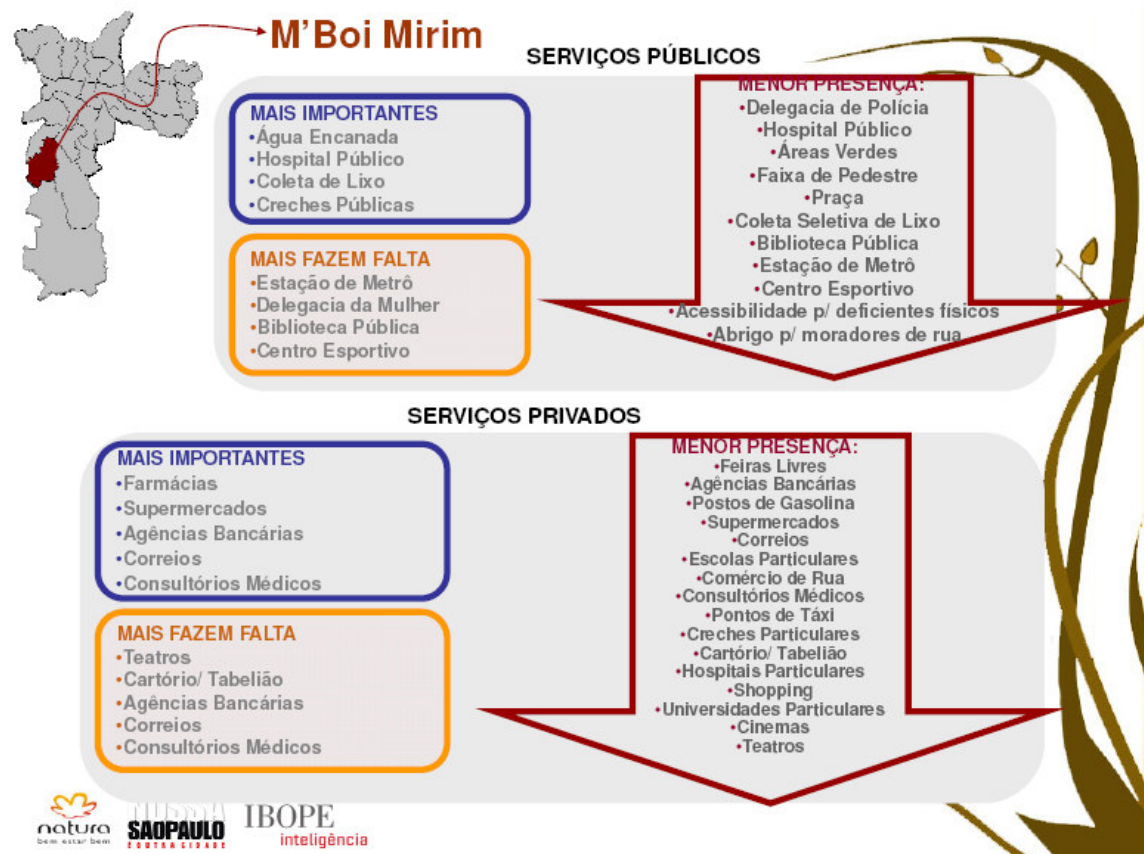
M'Boi Mirim

SERVIÇOS PÚBLICOS

MAIS IMPORTANTES
•Água Encanada
•Hospital Público
•Coleta de Lixo
•Creches Públicas

MAIS FAZEM FALTA
•Estação de Metrô
•Delegacia da Mulher
•Biblioteca Pública
•Centro Esportivo

MENOR PRESENÇA:
•Delegacia de Polícia
•Hospital Público
•Áreas Verdes
•Faixa de Pedestre
•Praça
•Coleta Seletiva de Lixo
•Biblioteca Pública
•Estação de Metrô
•Centro Esportivo
•Acessibilidade p/ deficientes físicos
•Abrigo p/ moradores de rua

SERVIÇOS PRIVADOS

MAIS IMPORTANTES
•Farmácias
•Supermercados
•Agências Bancárias
•Correios
•Consultórios Médicos

MAIS FAZEM FALTA
•Teatros
•Cartório/ Tabelião
•Agências Bancárias
•Correios
•Consultórios Médicos

MENOR PRESENÇA:
•Feiras Livres
•Agências Bancárias
•Postos de Gasolina
•Supermercados
•Correios
•Escolas Particulares
•Comércio de Rua
•Consultórios Médicos
•Pontos de Táxi
•Creches Particulares
•Cartório/ Tabelião
•Hospitais Particulares
•Shopping
•Universidades Particulares
•Cinemas
•Teatros

natura
bem estar bem
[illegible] SÃOPAULO
IBOPE
inteligência